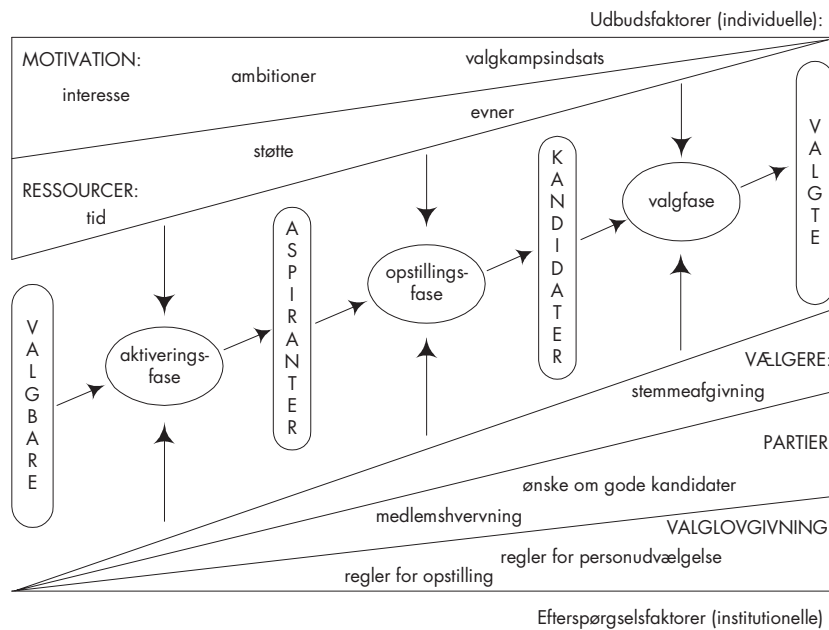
Udbudsfaktorer (individuelle):

MOTIVATION:
ambitioner
valgkampsindsats
interesse
evner
støtte
RESSOURCER:
tid

VALGBARE
aktiveringsfase
ASPIRANTER
opstillingsfase
KANDIDATER
valgfase
VALGTE

VÆLGERE:
stemmeafgivning
PARTIER
ønske om gode kandidater
medlemshvervning
VALGLOVGIVNING
regler for personudvælgelse
regler for opstilling

Efterspørgselsfaktorer (institutionelle)